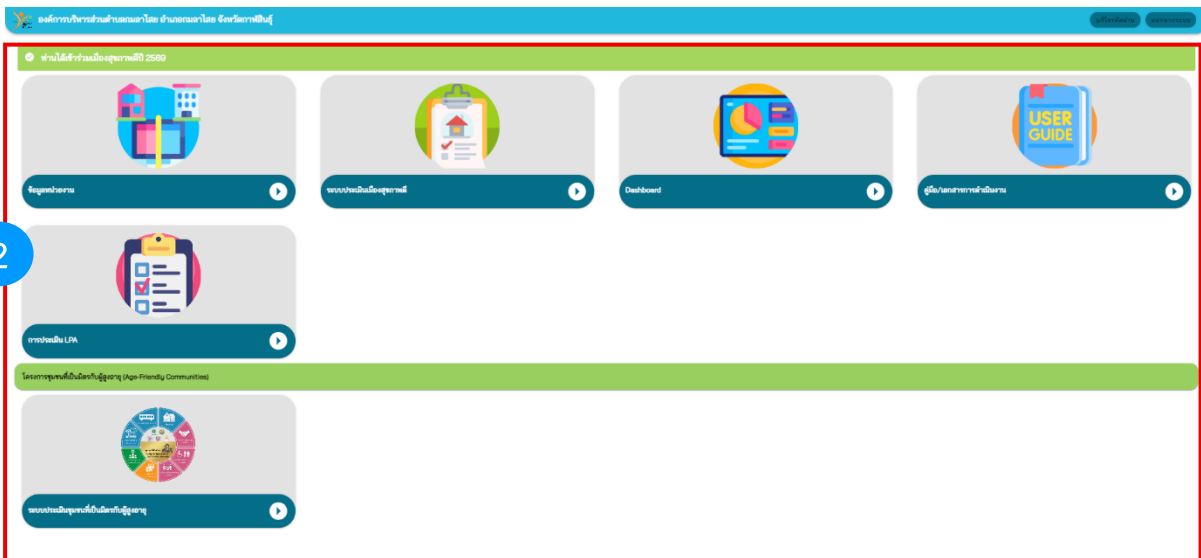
องค์การบริหารส่วนตำบลหนองไผ่ อำเภอหนองไผ่ จังหวัดกาฬสินธุ์

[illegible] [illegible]

ท่านได้เข้าร่วมเมืองสุขภาพดีปี 2569

ข้อมูลหน่วยงาน

ระบบประเมินเมืองสุขภาพดี

Dashboard

USER GUIDE

คู่มือ/เอกสารการดำเนินงาน

2

การประเมิน LPA

โครงการชุมชนที่เป็นมิตรกับผู้สูงอายุ (Age-Friendly Communities)

ระบบประเมินชุมชนที่เป็นมิตรกับผู้สูงอายุ